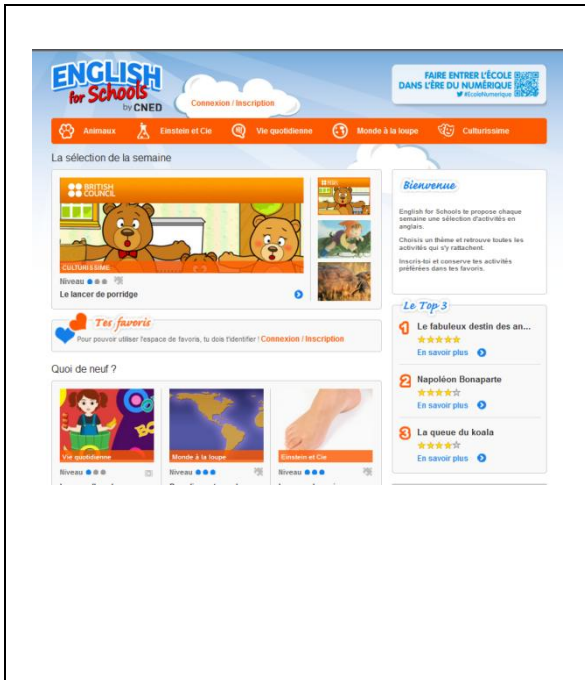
ENGLISH for Schools by CNED

Connexion / Inscription

FAIRE ENTRER L'ÉCOLE DANS L'ÈRE DU NUMÉRIQUE
#EcoleNumerique

Animaux | Einstein et Cie | Vie quotidienne | Monde à la loupe | Culturissime

La sélection de la semaine

BRITISH COUNCIL

CULTURISSIME

Niveau

Le lancer de porridge

Bienvenue

English for Schools te propose chaque semaine une sélection d'activités en anglais.

Choisis un thème et retrouve toutes les activités qui s'y rattachent.

Inscris-toi et conserve tes activités préférées dans tes favoris.

Tes favoris

Pour pouvoir utiliser l'espace de favoris, tu dois t'identifier ! Connexion / Inscription

Le Top 3

1 Le fabuleux destin des an...
En savoir plus

2 Napoléon Bonaparte
En savoir plus

3 La queue du koala
En savoir plus

Quoi de neuf ?

Vie quotidienne
Niveau

Monde à la loupe
Niveau

Einstein et Cie
Niveau